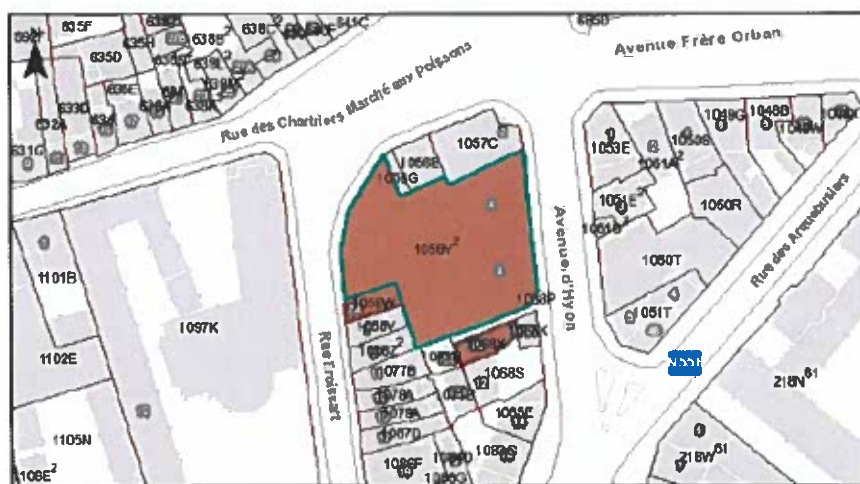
635F
635D
635E
635B
636C
641C
635H
632A
631G
Avenue Frère Orban
Rue des Chartriers Marché aux Poissons
1057C
1058E
1058G
1058V$^2$
Avenue d'Hyon
1058P
1058Y
1058W
1058X
1059E
1058Z$^2$
1077B
1068S
1068E
1067D
1066F
1066S
Rue Froissart
1101B
1097K
1102E
1105N
1106E$^2$
1059E
1049G
1048B
1061A$^2$
1050R
1050T
1051T
Rue des Arquebusiers
218N$^{61}$
218W$^{61}$